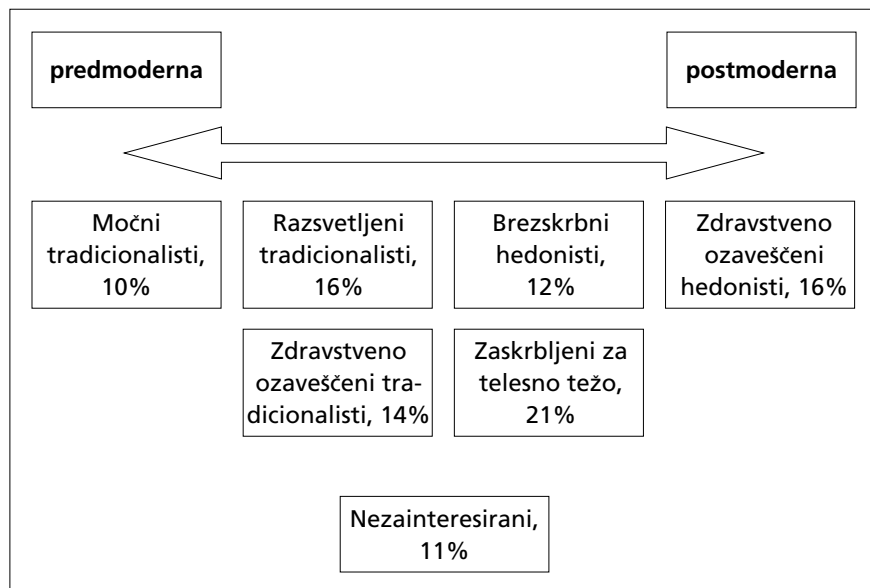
predmoderna

postmoderna

Močni tradicionalisti, 10%

Razsvetljeni tradicionalisti, 16%

Brezskrbni hedonisti, 12%

Zdravstveno ozaveščeni hedonisti, 16%

Zdravstveno ozaveščeni tradicionalisti, 14%

Zaskrbljeni za telesno težo, 21%

Nezainteresirani, 11%